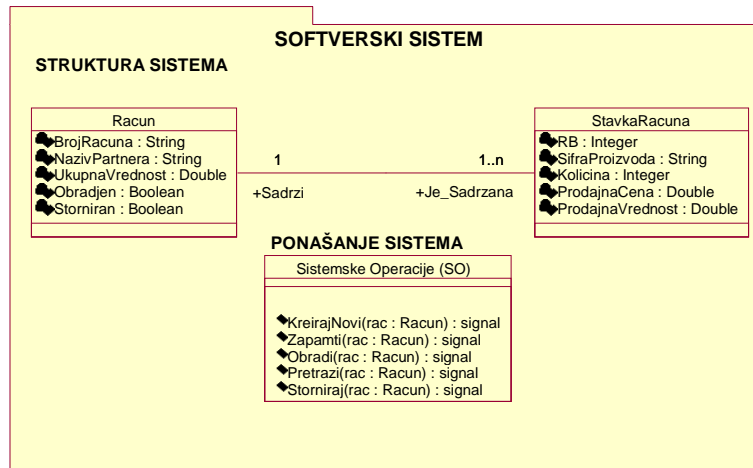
SOFTVERSKI SISTEM

STRUKTURA SISTEMA

Racun
BrojRacuna : String
NazivPartnera : String
UkupnaVrednost : Double
Obradjen : Boolean
Storniran : Boolean

1
+Sadrzi

1..n
+Je_Sadrzana

StavkaRacuna
RB : Integer
SifraProizvoda : String
Kolicina : Integer
ProdajnaCena : Double
ProdajnaVrednost : Double

PONAŠANJE SISTEMA

Sistemske Operacije (SO)
KreirajNovi(rac : Racun) : signal
Zapamti(rac : Racun) : signal
Obradi(rac : Racun) : signal
Pretrazi(rac : Racun) : signal
Storniraj(rac : Racun) : signal